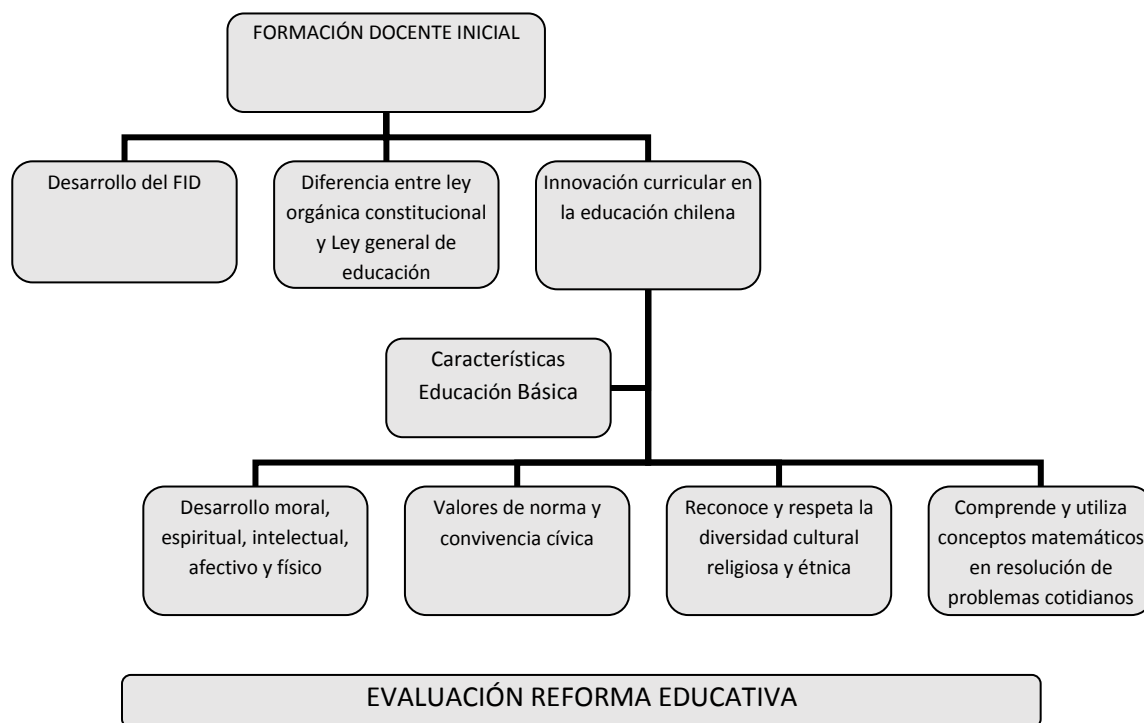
FORMACIÓN DOCENTE INICIAL

Desarrollo del FID

Diferencia entre ley orgánica constitucional y Ley general de educación

Innovación curricular en la educación chilena

Características Educación Básica

Desarrollo moral, espiritual, intelectual, afectivo y físico

Valores de norma y convivencia cívica

Reconoce y respeta la diversidad cultural religiosa y étnica

Comprende y utiliza conceptos matemáticos en resolución de problemas cotidianos

EVALUACIÓN REFORMA EDUCATIVA